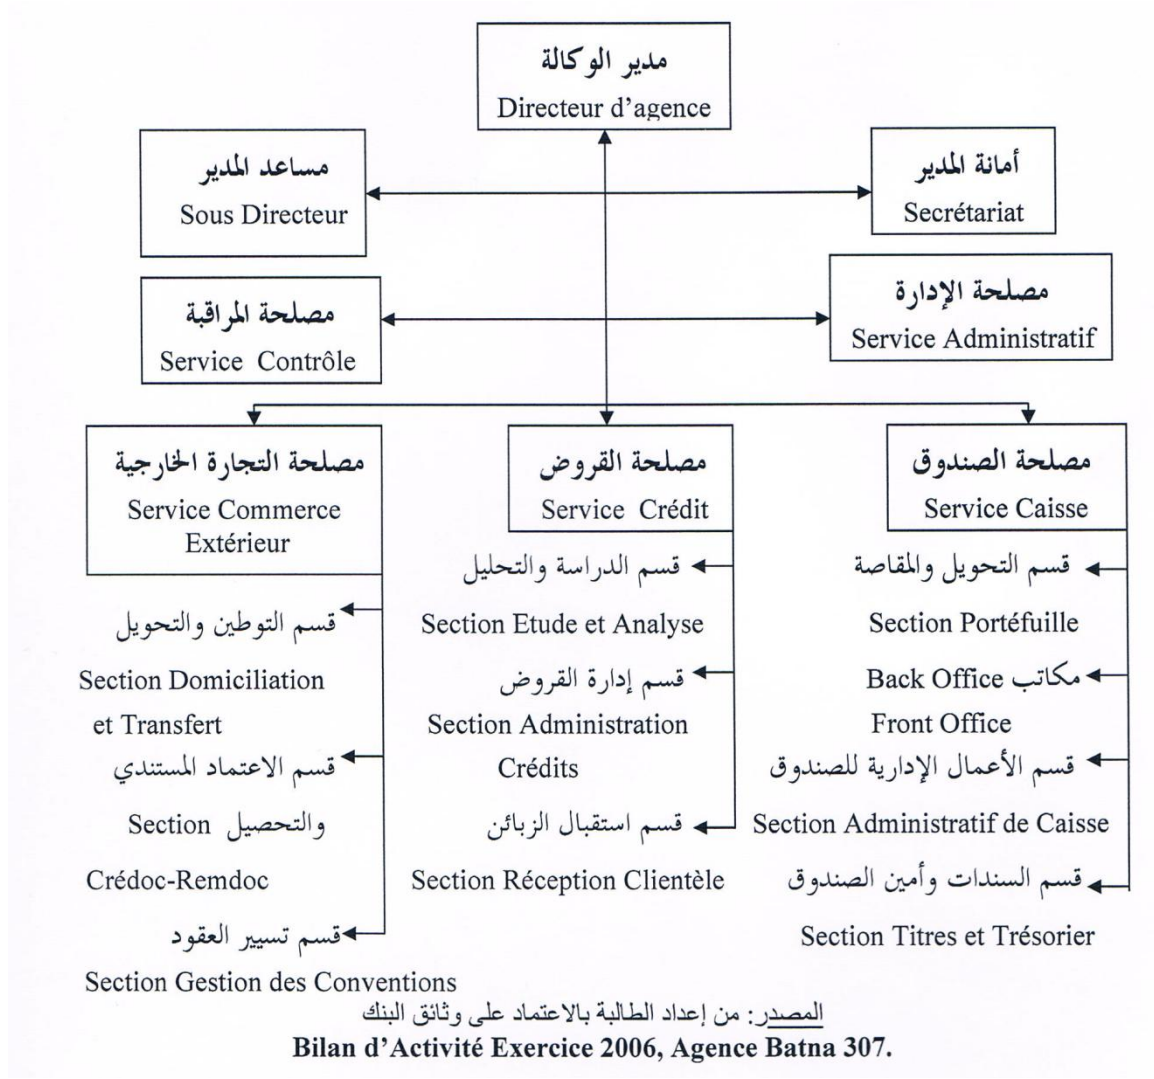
مدير الوكالة
Directeur d'agence

مساعد المدير
Sous Directeur

أمانة المدير
Secrétariat

مصلحة المراقبة
Service Contrôle

مصلحة الإدارة
Service Administratif

مصلحة التجارة الخارجية
Service Commerce Extérieur

قسم التوطين والتحويل
Section Domiciliation et Transfert

قسم الاعتماد المستندي والتحصيل
Section Crédoc-Remdoc

قسم تسيير العقود
Section Gestion des Conventions

مصلحة القروض
Service Crédit

قسم الدراسة والتحليل
Section Etude et Analyse

قسم إدارة القروض
Section Administration Crédits

قسم استقبال الزبائن
Section Réception Clientèle

مصلحة الصندوق
Service Caisse

قسم التحويل والمقاصة
Section Portéfuille

مكاتب Back Office
Front Office

قسم الأعمال الإدارية للصندوق
Section Administratif de Caisse

قسم السندات وأمين الصندوق
Section Titres et Trésorier

المصدر: من إعداد الطالبة بالاعتماد على وثائق البنك
Bilan d'Activité Exercice 2006, Agence Batna 307.